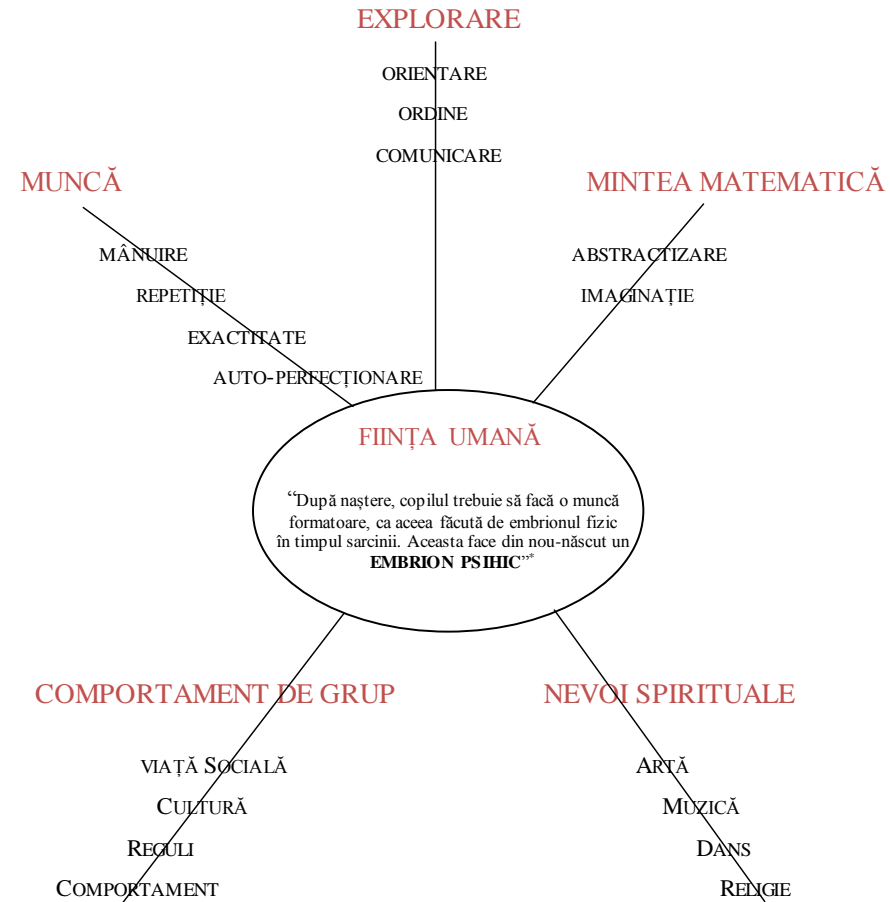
EXPLORARE

ORIENTARE

ORDINE

COMUNICARE

MUNCĂ

MÂNUIRE

REPETIȚIE

EXACTITATE

AUTO-PERFECȚIONARE

MINTEA MATEMATICĂ

ABSTRACTIZARE

IMAGINAȚIE

FIINȚA UMANĂ

"După naștere, copilul trebuie să facă o muncă formatoare, ca aceea făcută de embrionul fizic în timpul sarcinii. Aceasta face din nou-născut un **EMBRION PSIHIC**"*

COMPORTAMENT DE GRUP

VIAȚĂ SOCIALĂ

CULTURĂ

REGULI

COMPORTAMENT

NEVOI SPIRITUALE

ARTĂ

MUZICĂ

DANS

RELIGIE